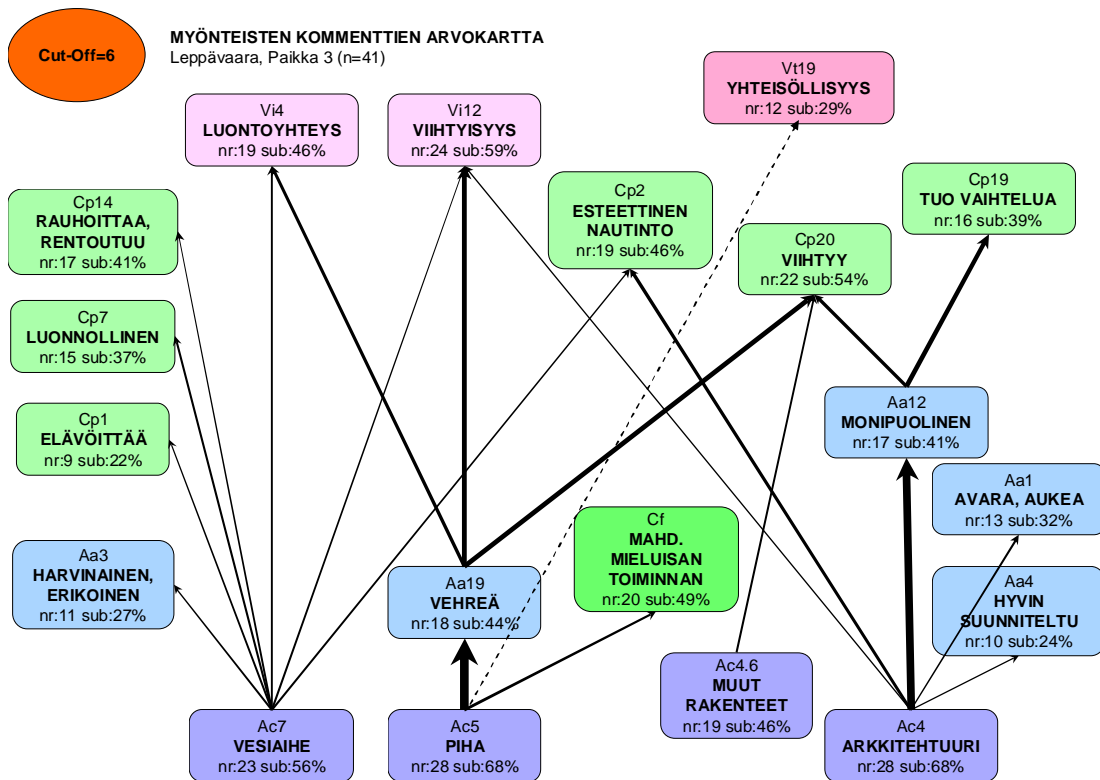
Cut-Off=6

MYÖNTEISTEN KOMMENTTIEN ARVOKARTTA
Leppävaara, Paikka 3 (n=41)

Vi4
LUONTOYHTEYS
nr:19 sub:46%

Vi12
VIIHTYISYYS
nr:24 sub:59%

Vt19
YHTEISÖLLISYYS
nr:12 sub:29%

Cp14
RAUHOITTAA, RENTOUTUU
nr:17 sub:41%

Cp2
ESTEETTINEN NAUTINTO
nr:19 sub:46%

Cp19
TUO VAIHTELUA
nr:16 sub:39%

Cp20
VIIHTYY
nr:22 sub:54%

Cp7
LUONNOLLINEN
nr:15 sub:37%

Aa12
MONIPUOLINEN
nr:17 sub:41%

Cp1
ELÄVÖITTÄÄ
nr:9 sub:22%

Aa1
AVARA, AUKEA
nr:13 sub:32%

Cf
MAHD. MIELUISAN TOIMINNAN
nr:20 sub:49%

Aa3
HARVINAINEN, ERIKOINEN
nr:11 sub:27%

Aa19
VEHREÄ
nr:18 sub:44%

Aa4
HYVIN SUUNNITELTU
nr:10 sub:24%

Ac4.6
MUUT RAKENTEET
nr:19 sub:46%

Ac7
VESIAIHE
nr:23 sub:56%

Ac5
PIHA
nr:28 sub:68%

Ac4
ARKKITEHTUURI
nr:28 sub:68%